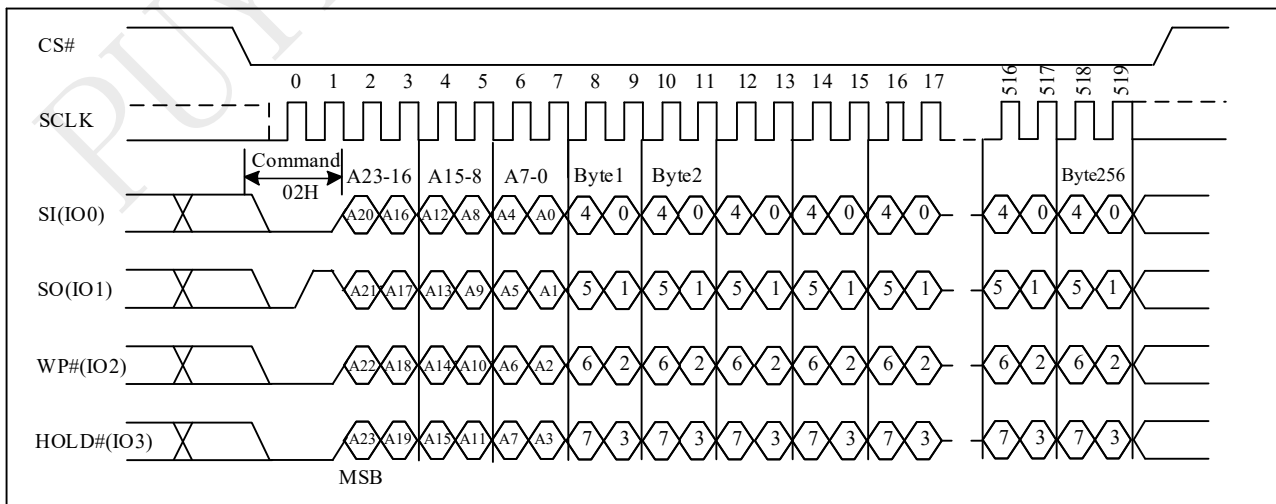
CS#

0 1 2 3 4 5 6 7 8 9 10 11 12 13 14 15 16 17 516 517 518 519

SCLK

Command 02H

A23-16 A15-8 A7-0 Byte1 Byte2 Byte256

SI(IO0) A20 A16 A12 A8 A4 A0 4 0 4 0 4 0 4 0 4 0 4 0 4 0

SO(IO1) A21 A17 A13 A9 A5 A1 5 1 5 1 5 1 5 1 5 1 5 1 5 1

WP#(IO2) A22 A18 A14 A10 A6 A2 6 2 6 2 6 2 6 2 6 2 6 2 6 2

HOLD#(IO3) A23 A19 A15 A11 A7 A3 7 3 7 3 7 3 7 3 7 3 7 3 7 3

MSB